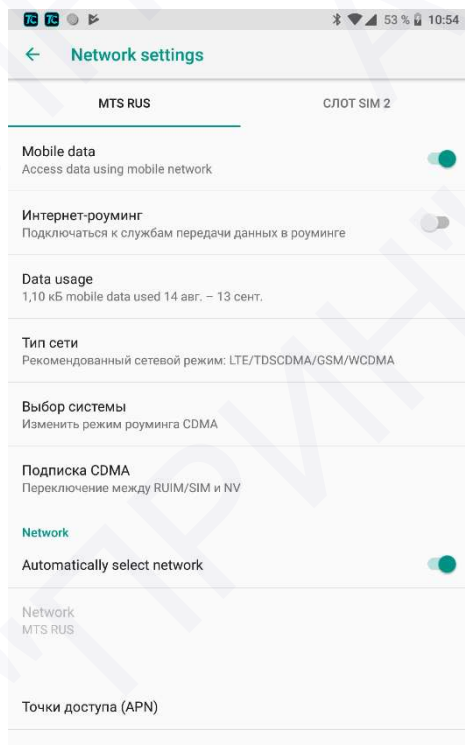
53 % 10:54

Network settings

MTS RUS

СЛОТ SIM 2

Mobile data
Access data using mobile network

Интернет-роуминг
Подключаться к службам передачи данных в роуминге

Data usage
1,10 кБ mobile data used 14 авг. – 13 сент.

Тип сети
Рекомендованный сетевой режим: LTE/TDSCDMA/GSM/WCDMA

Выбор системы
Изменить режим роуминга CDMA

Подписка CDMA
Переключение между RUIM/SIM и NV

Network

Automatically select network

Network
MTS RUS

Точки доступа (APN)